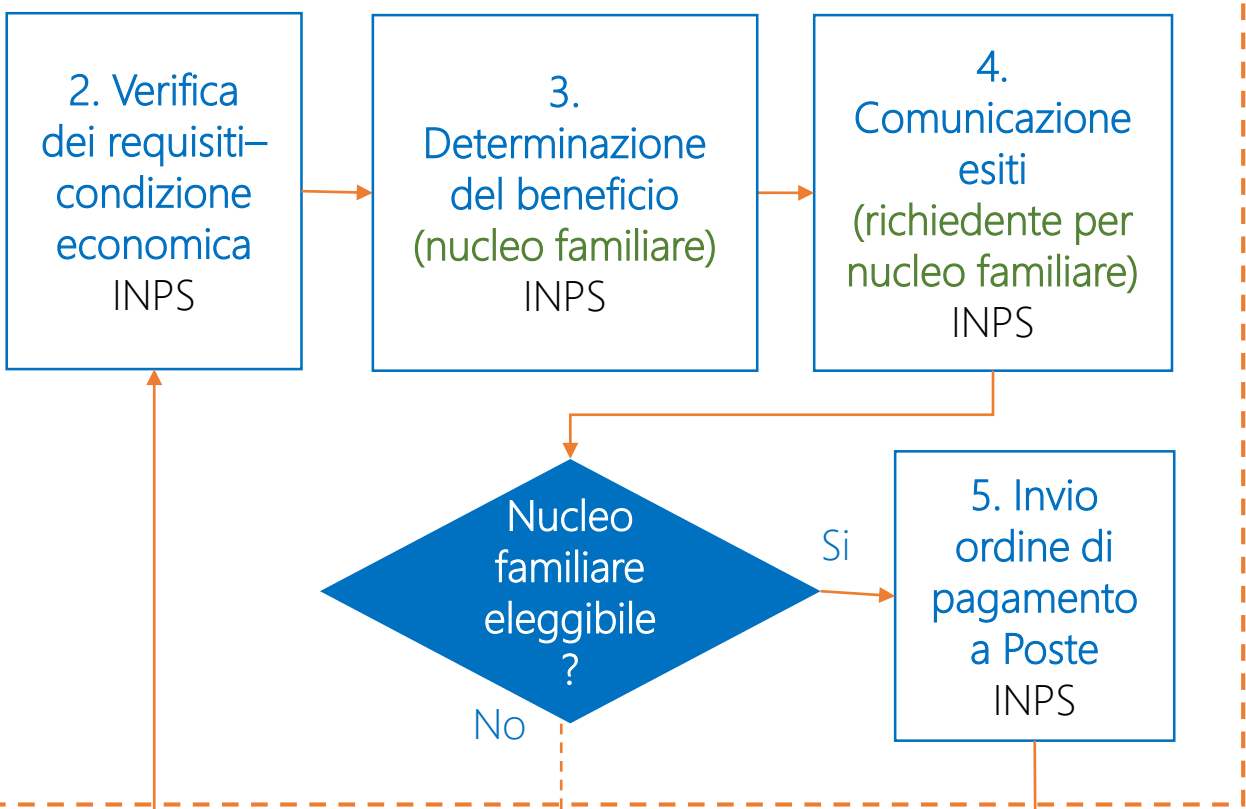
2. Verifica dei requisiti– condizione economica
INPS

3. Determinazione del beneficio (nucleo familiare)
INPS

4. Comunicazione esiti (richiedente per nucleo familiare)
INPS

Nucleo familiare eleggibile ?

Si

No

5. Invio ordine di pagamento a Poste
INPS